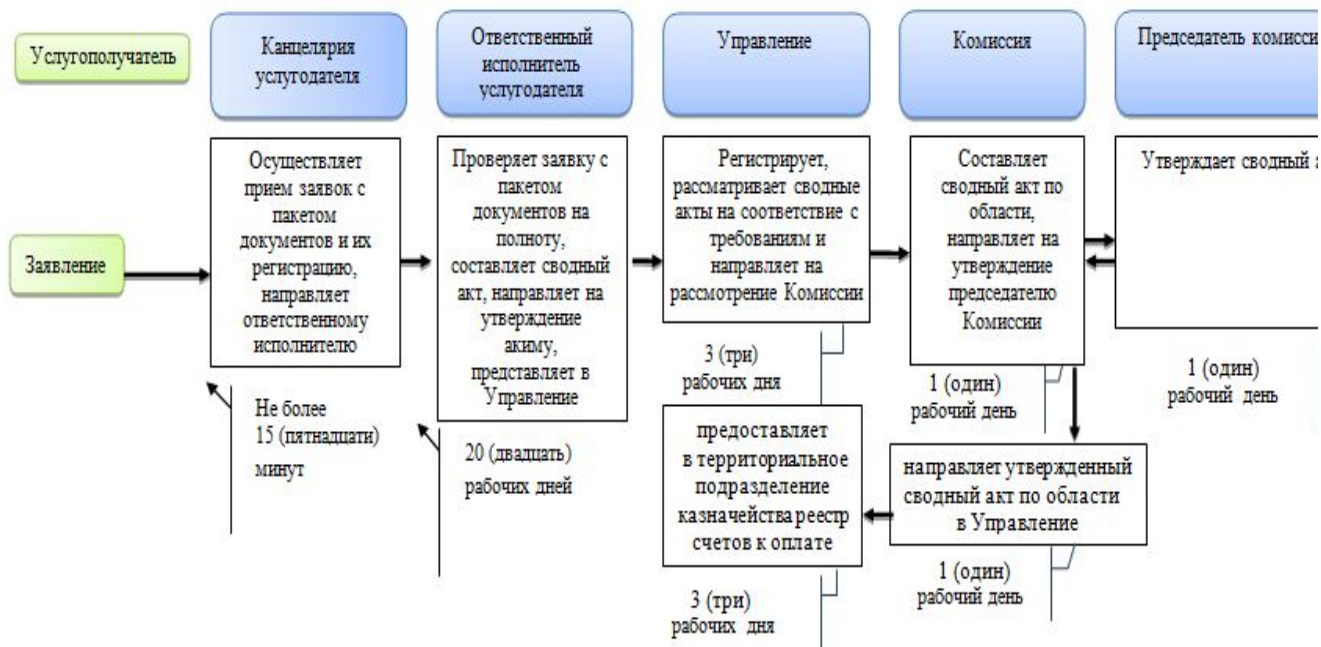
Услугополучатель

Канцелярия услугодателя

Ответственный исполнитель услугодателя

Управление

Комиссия

Председатель комисси

Заявление

Осуществляет прием заявок с пакетом документов и их регистрацию, направляет ответственному исполнителю

Не более 15 (пятнадцати) минут

Проверяет заявку с пакетом документов на полноту, составляет сводный акт, направляет на утверждение акиму, представляет в Управление

20 (двадцать) рабочих дней

Регистрирует, рассматривает сводные акты на соответствие с требованиям и направляет на рассмотрение Комиссии

3 (три) рабочих дня

Составляет сводный акт по области, направляет на утверждение председателю Комиссии

1 (один) рабочий день

Утверждает сводный

1 (один) рабочий день

предоставляет в территориальное подразделение казначейства реестр счетов к оплате

3 (три) рабочих дня

направляет утвержденный сводный акт по области в Управление

1 (один) рабочий день